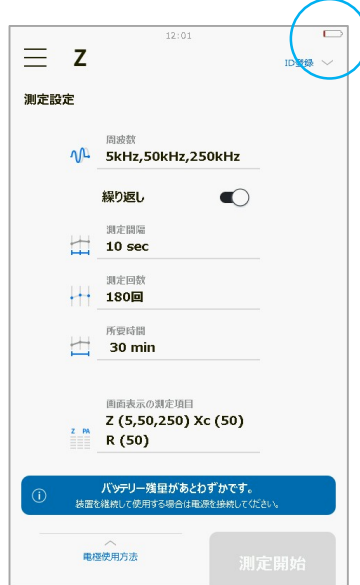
12:01

Z

ID登録

測定設定

周波数
5kHz,50kHz,250kHz

繰り返し

測定間隔
10 sec

測定回数
180回

所要時間
30 min

画面表示の測定項目
Z (5,50,250) Xc (50)
R (50)

Z PA

バッテリー残量があとわずかです。
装置を継続して使用する場合は電源を接続してください。

電極使用方法

測定開始